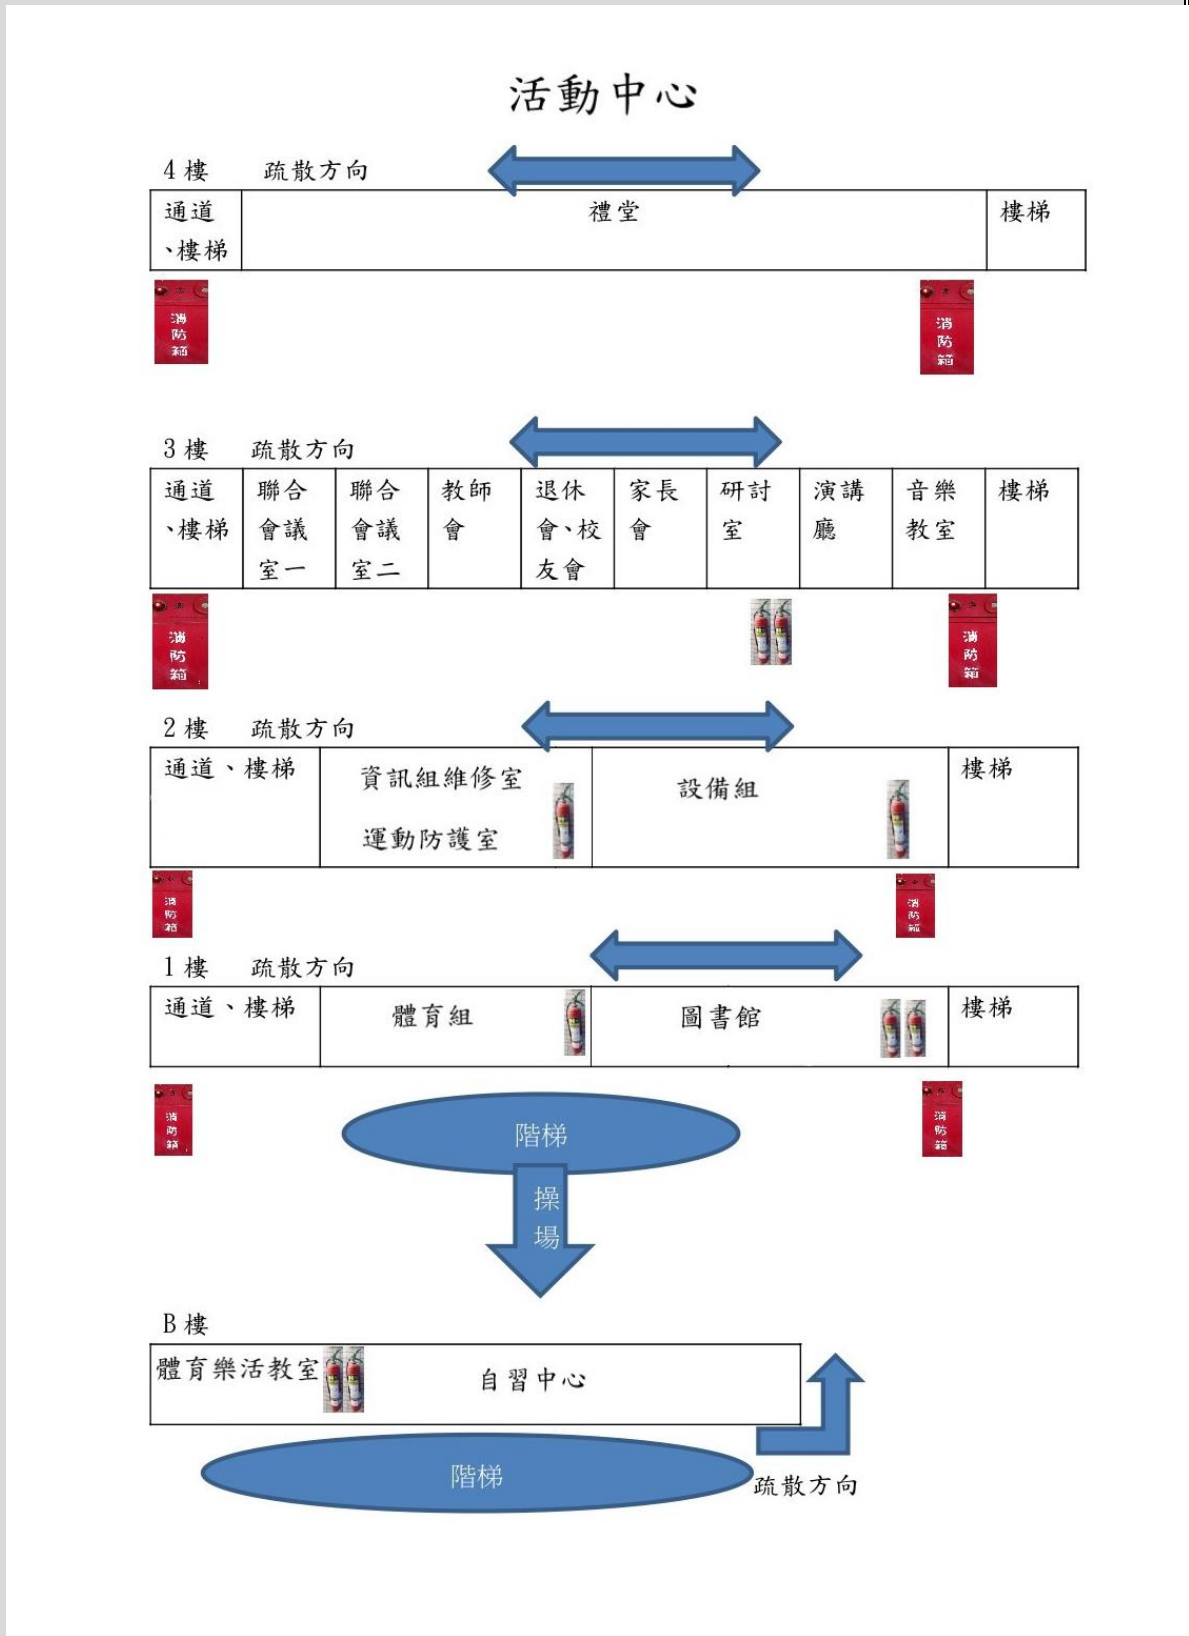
活動中心

4 樓　疏散方向

| 通道、樓梯 | 禮堂 | 樓梯 |
|---|---|---|

消防箱　消防箱

3 樓　疏散方向

| 通道、樓梯 | 聯合會議室一 | 聯合會議室二 | 教師會 | 退休會、校友會 | 家長會 | 研討室 | 演講廳 | 音樂教室 | 樓梯 |
|---|---|---|---|---|---|---|---|---|---|

消防箱　消防箱

2 樓　疏散方向

| 通道、樓梯 | 資訊組維修室 運動防護室 | 設備組 | 樓梯 |
|---|---|---|---|

消防箱　消防箱

1 樓　疏散方向

| 通道、樓梯 | 體育組 | 圖書館 | 樓梯 |
|---|---|---|---|

消防箱　消防箱

階梯

操場

B 樓

| 體育樂活教室 | 自習中心 |
|---|---|

階梯

疏散方向